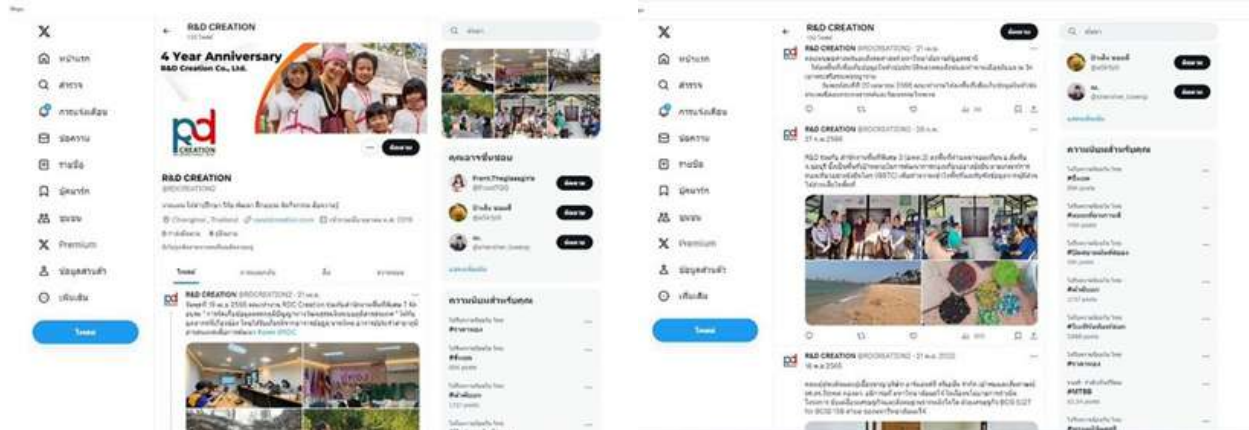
X
หน้าแรก
สำรวจ
การแจ้งเตือน
ข้อความ
รายชื่อ
บุ๊กมาร์ก
ชุมชน
Premium
ข้อมูลส่วนตัว
เพิ่มเติม
โพสต์

R&D CREATION
4 Year Anniversary
R&D Creation Co., Ltd.
CREATION
R&D CREATION
@RDCREATION2
ติดตาม
Chiangmai, Thailand
โพสต์
การตอบกลับ
สื่อ
ความชอบ
R&D CREATION @RDCREATION2 · 21 ต.ค.
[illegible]

ค้นหา
คุณอาจจะชื่นชอบ
ติดตาม
ติดตาม
ติดตาม
แสดงเพิ่มเติม
ความนิยมสำหรับคุณ
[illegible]

X
หน้าแรก
สำรวจ
การแจ้งเตือน
ข้อความ
รายชื่อ
บุ๊กมาร์ก
ชุมชน
Premium
ข้อมูลส่วนตัว
เพิ่มเติม
โพสต์

R&D CREATION
ติดตาม
R&D CREATION @RDCREATION2 · 21 ต.ค.
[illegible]
R&D CREATION @RDCREATION2 · 28 ต.ค.
27 ต.ค. 2566
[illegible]
R&D CREATION @RDCREATION2 · 21 ต.ค. 2022
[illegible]

ค้นหา
ติดตาม
ติดตาม
แสดงเพิ่มเติม
ความนิยมสำหรับคุณ
#MTBB
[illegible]